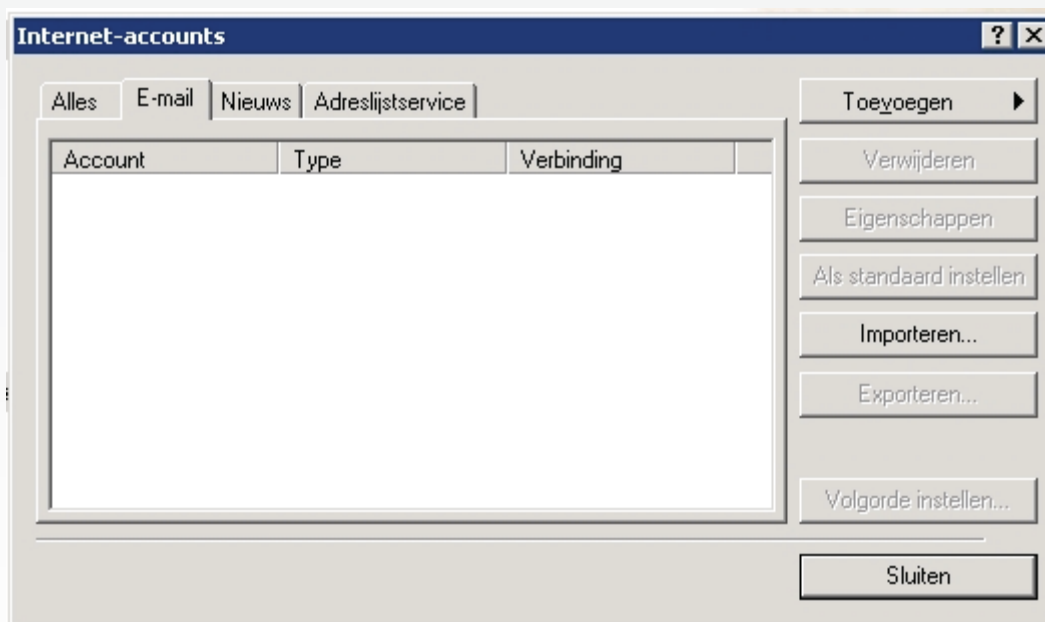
Internet-accounts

? X

Alles | E-mail | Nieuws | Adreslijstservice

| Account | Type | Verbinding |
|---|---|---|

Toevoegen ▶

Verwijderen

Eigenschappen

Als standaard instellen

Importeren...

Exporteren...

Volgorde instellen...

Sluiten